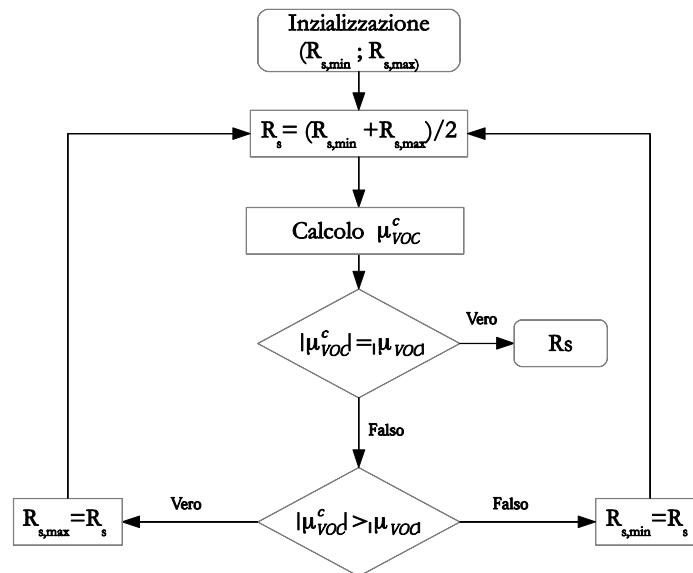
Inizializzazione
$(R_{s,min} ; R_{s,max})$

$R_s = (R_{s,min} + R_{s,max})/2$

Calcolo $\mu_{VOC}^c$

$|\mu_{VOC}^c| = |\mu_{VOC}|$

Vero

Rs

Falso

$|\mu_{VOC}^c| > |\mu_{VOC}|$

Vero

$R_{s,max} = R_s$

Falso

$R_{s,min} = R_s$